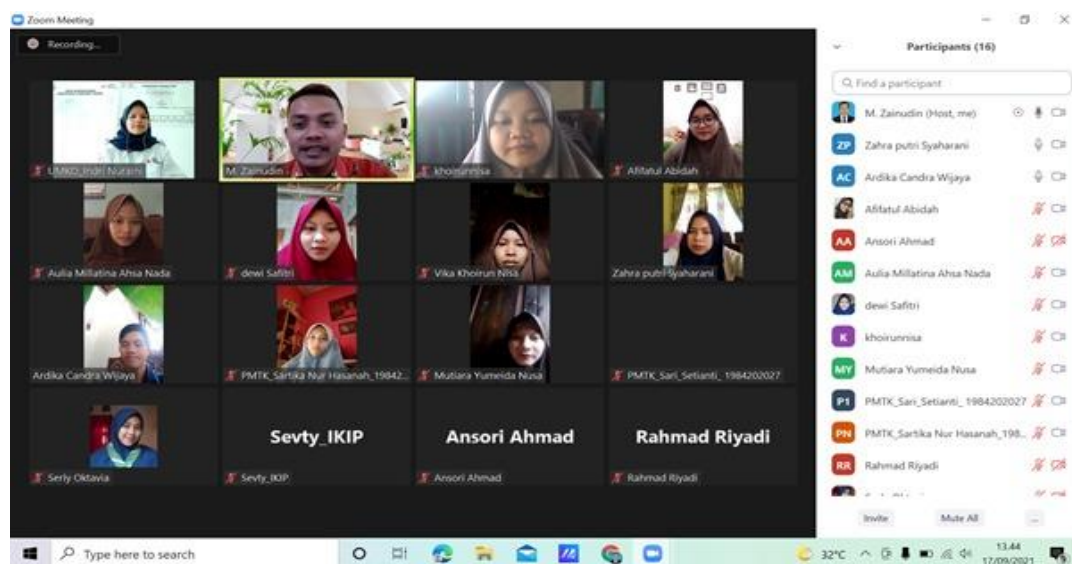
Zoom Meeting

Recording...

UMKO_Indri Nuraini
M. Zainudin
khoirunnisa
Afifatul Abidah
Aulia Millatina Ahsa Nada
dewi Safitri
Vika Khoirun Nisa
Zahra putri Syaharani
Ardika Candra Wijaya
PMTK_Sartika Nur Hasanah_19842...
Mutiara Yumeida Nusa
PMTK_Sari_Setianti_ 1984202027
Serly Oktavia
Sevty_IKIP
Sevty_IKIP
Ansori Ahmad
Ansori Ahmad
Rahmad Riyadi
Rahmad Riyadi

Participants (16)

Find a participant

M. Zainudin (Host, me)
ZP Zahra putri Syaharani
AC Ardika Candra Wijaya
Afifatul Abidah
AA Ansori Ahmad
AM Aulia Millatina Ahsa Nada
dewi Safitri
K khoirunnisa
MY Mutiara Yumeida Nusa
P1 PMTK_Sari_Setianti_ 1984202027
PN PMTK_Sartika Nur Hasanah_198...
RR Rahmad Riyadi

Invite
Mute All
...

Type here to search

32°C
13.44
17/09/2021